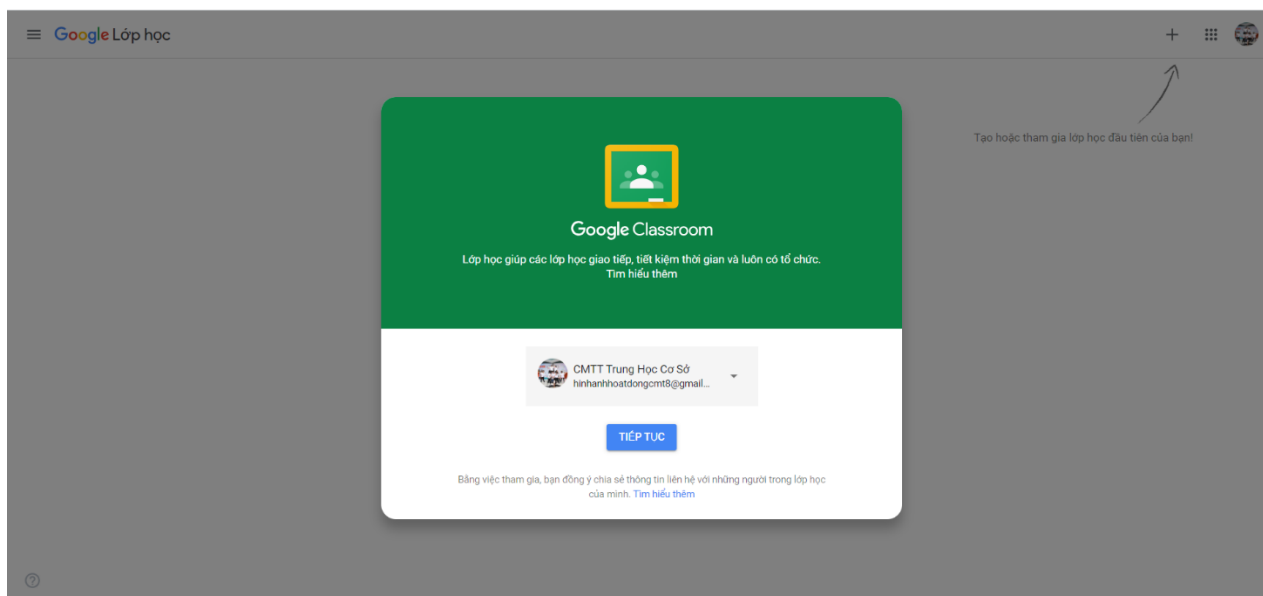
Google Lớp học

+

Tạo hoặc tham gia lớp học đầu tiên của bạn!

Google Classroom

Lớp học giúp các lớp học giao tiếp, tiết kiệm thời gian và luôn có tổ chức. Tìm hiểu thêm

CMTT Trung Học Cơ Sở
hinhanhhoatdongcmt8@gmail...

TIẾP TỤC

Bằng việc tham gia, bạn đồng ý chia sẻ thông tin liên hệ với những người trong lớp học của mình. Tìm hiểu thêm

?